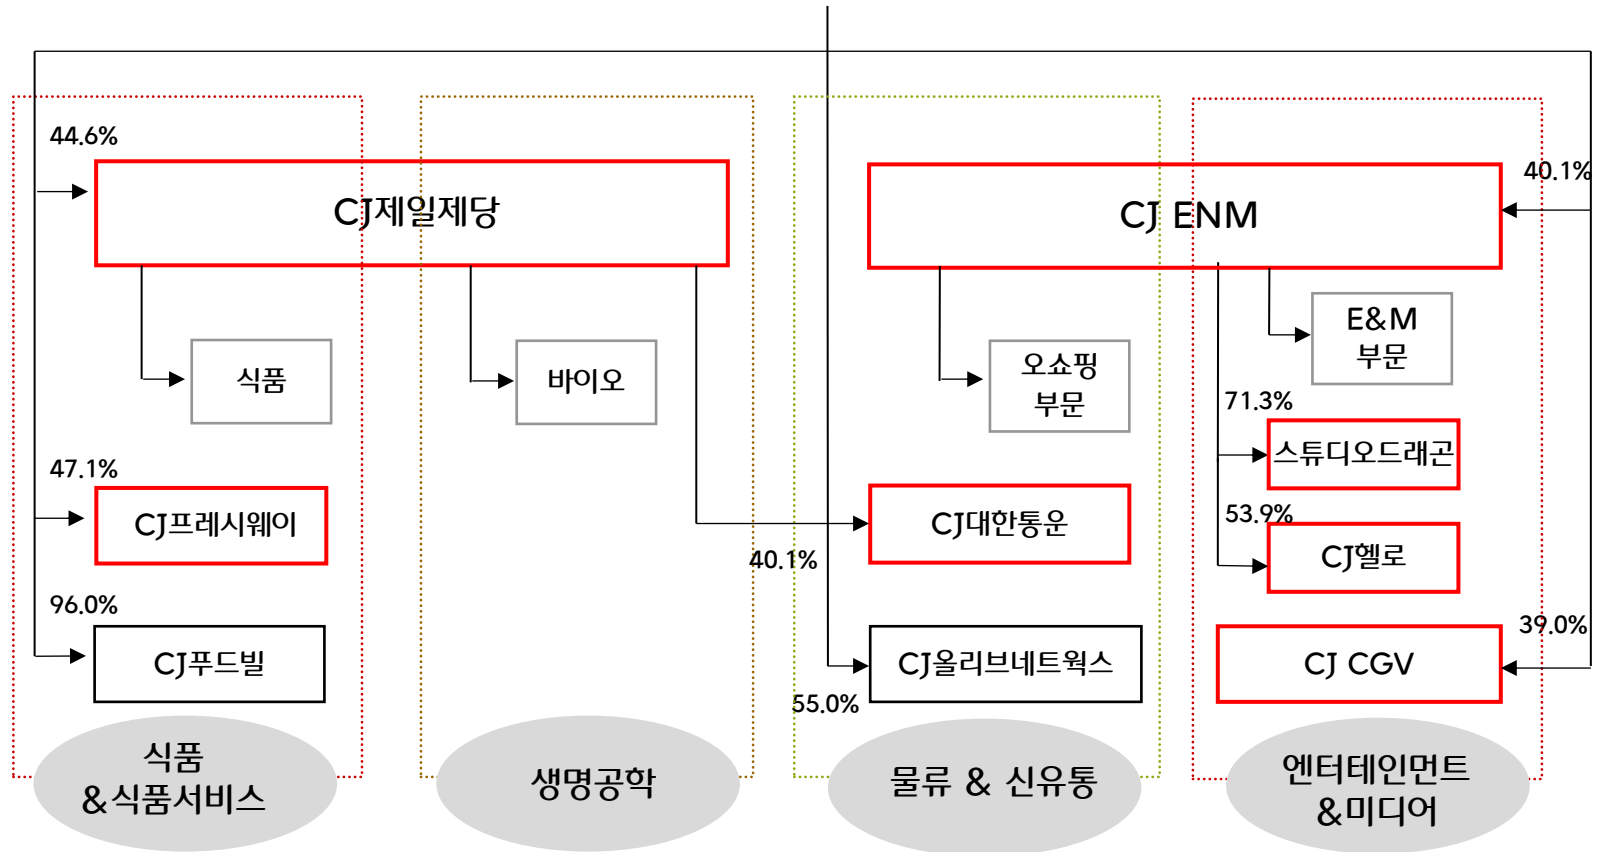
44.6%

CJ제일제당

식품

바이오

47.1%

CJ프레시웨이

96.0%

CJ푸드빌

40.1%

CJ ENM

오쇼핑 부문

E&M 부문

71.3%

스튜디오드래곤

53.9%

CJ헬로

CJ대한통운

40.1%

CJ올리브네트웍스

55.0%

39.0%

CJ CGV

식품 &식품서비스

생명공학

물류 & 신유통

엔터테인먼트 &미디어